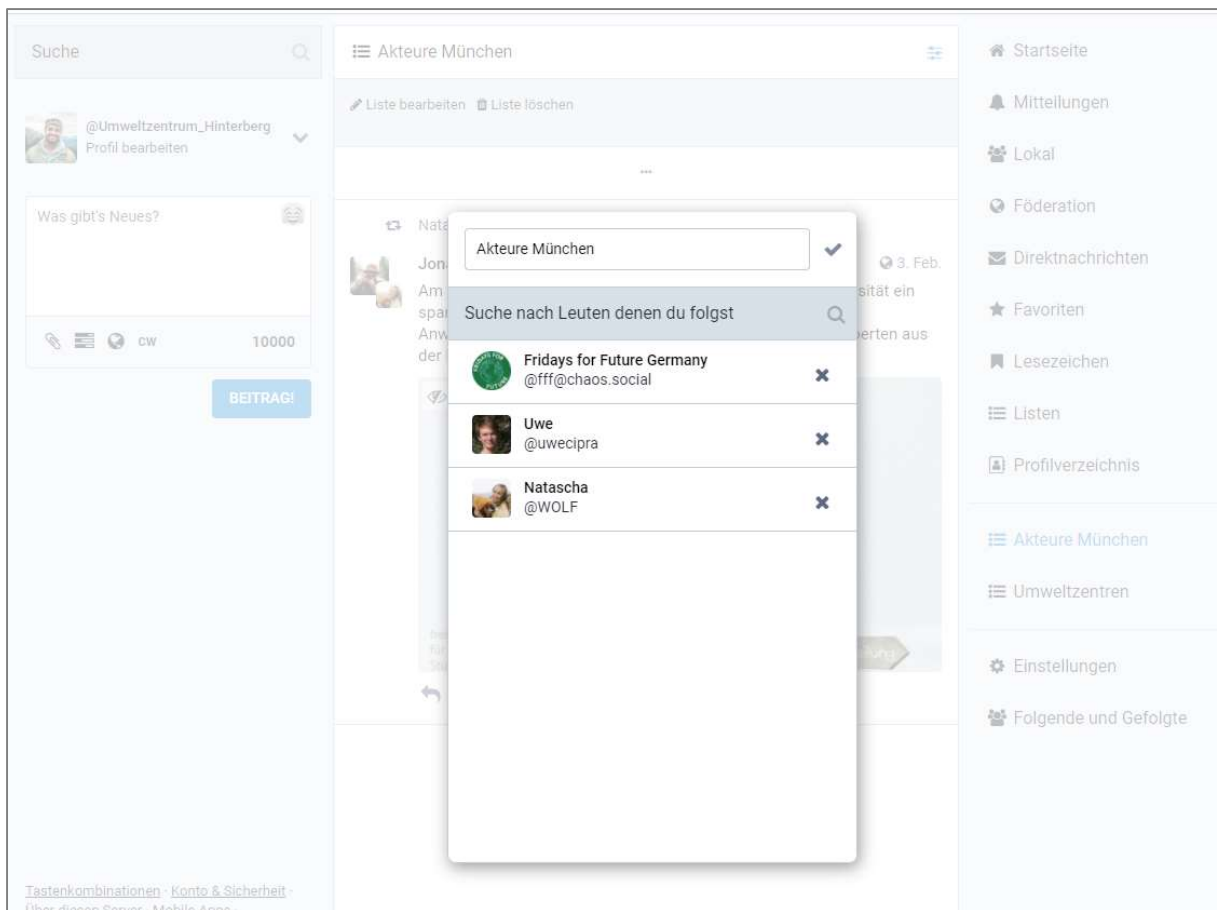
Suche

@Umweltzentrum_Hinterberg
Profil bearbeiten

Was gibt's Neues?

CW 10000

BEITRAG!

Tastenkombinationen · Konto & Sicherheit ·
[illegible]

Akteure München

Liste bearbeiten Liste löschen

...

Nata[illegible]

Jon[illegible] 3. Feb.
Am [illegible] sität ein
spa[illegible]
Anw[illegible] perten aus
der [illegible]

Akteure München

Suche nach Leuten denen du folgst

Fridays for Future Germany
@fff@chaos.social

Uwe
@uwecipra

Natascha
@WOLF

Startseite
Mitteilungen
Lokal
Föderation
Direktnachrichten
Favoriten
Lesezeichen
Listen
Profilverzeichnis
Akteure München
Umweltzentren
Einstellungen
Folgende und Gefolgte